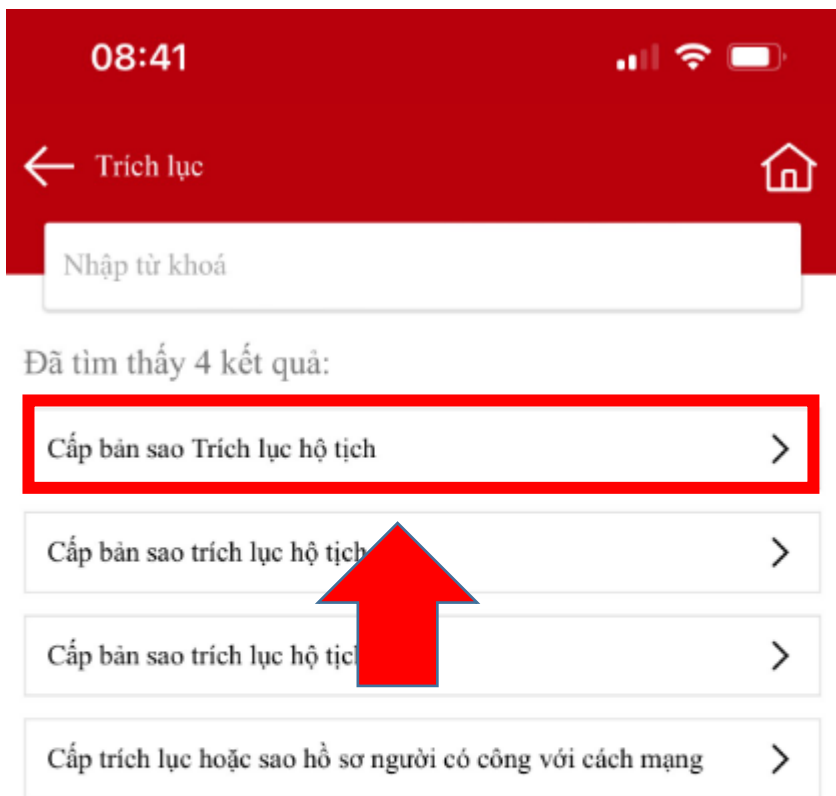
08:41

Trích lục

Nhập từ khoá

Đã tìm thấy 4 kết quả:

Cấp bản sao Trích lục hộ tịch

Cấp bản sao trích lục hộ tịch

Cấp bản sao trích lục hộ tịch

Cấp trích lục hoặc sao hồ sơ người có công với cách mạng